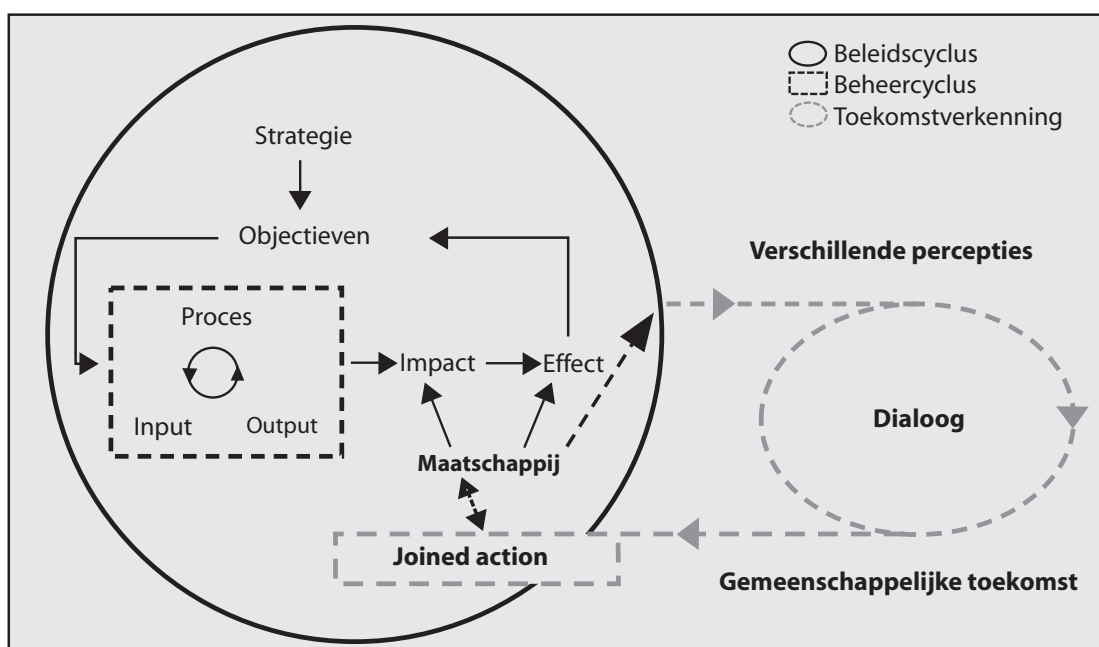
Beleidscyclus
Beheercyclus
Toekomstverkenning

Strategie

Objectieven

Proces

Input

Output

Impact

Effect

Maatschappij

Joined action

Verschillende percepties

Dialoog

Gemeenschappelijke toekomst